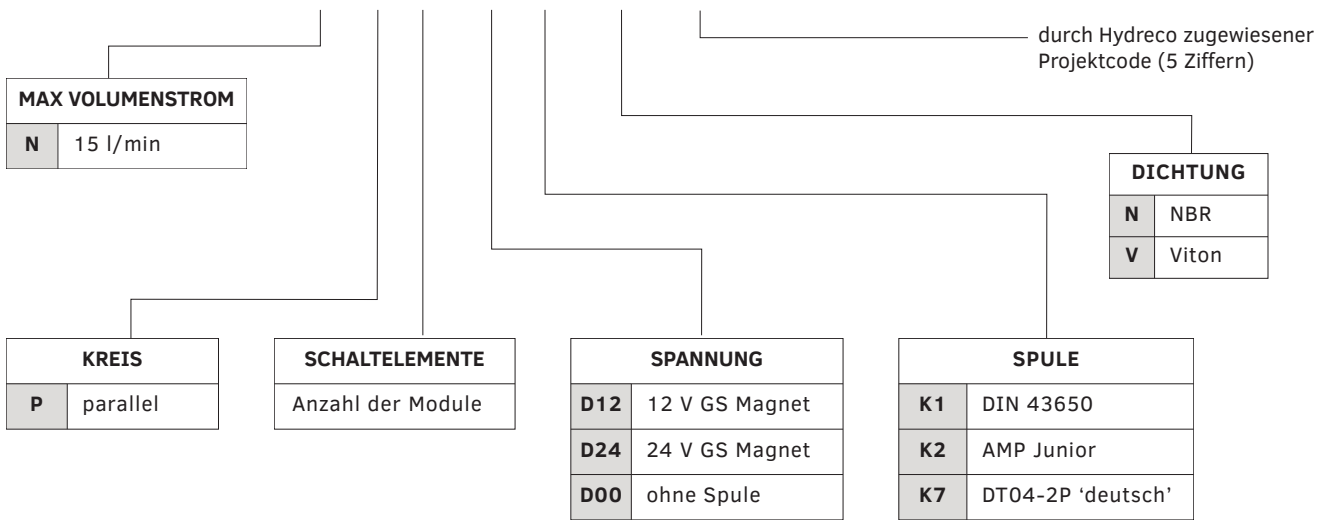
durch Hydreco zugewiesener Projektcode (5 Ziffern)

| MAX VOLUMENSTROM | |
|---|---|
| N | 15 l/min |

| DICHTUNG | |
|---|---|
| N | NBR |
| V | Viton |

| KREIS | |
|---|---|
| P | parallel |

| SCHALTELEMENTE |
|---|
| Anzahl der Module |

| SPANNUNG | |
|---|---|
| D12 | 12 V GS Magnet |
| D24 | 24 V GS Magnet |
| D00 | ohne Spule |

| SPULE | |
|---|---|
| K1 | DIN 43650 |
| K2 | AMP Junior |
| K7 | DT04-2P 'deutsch' |